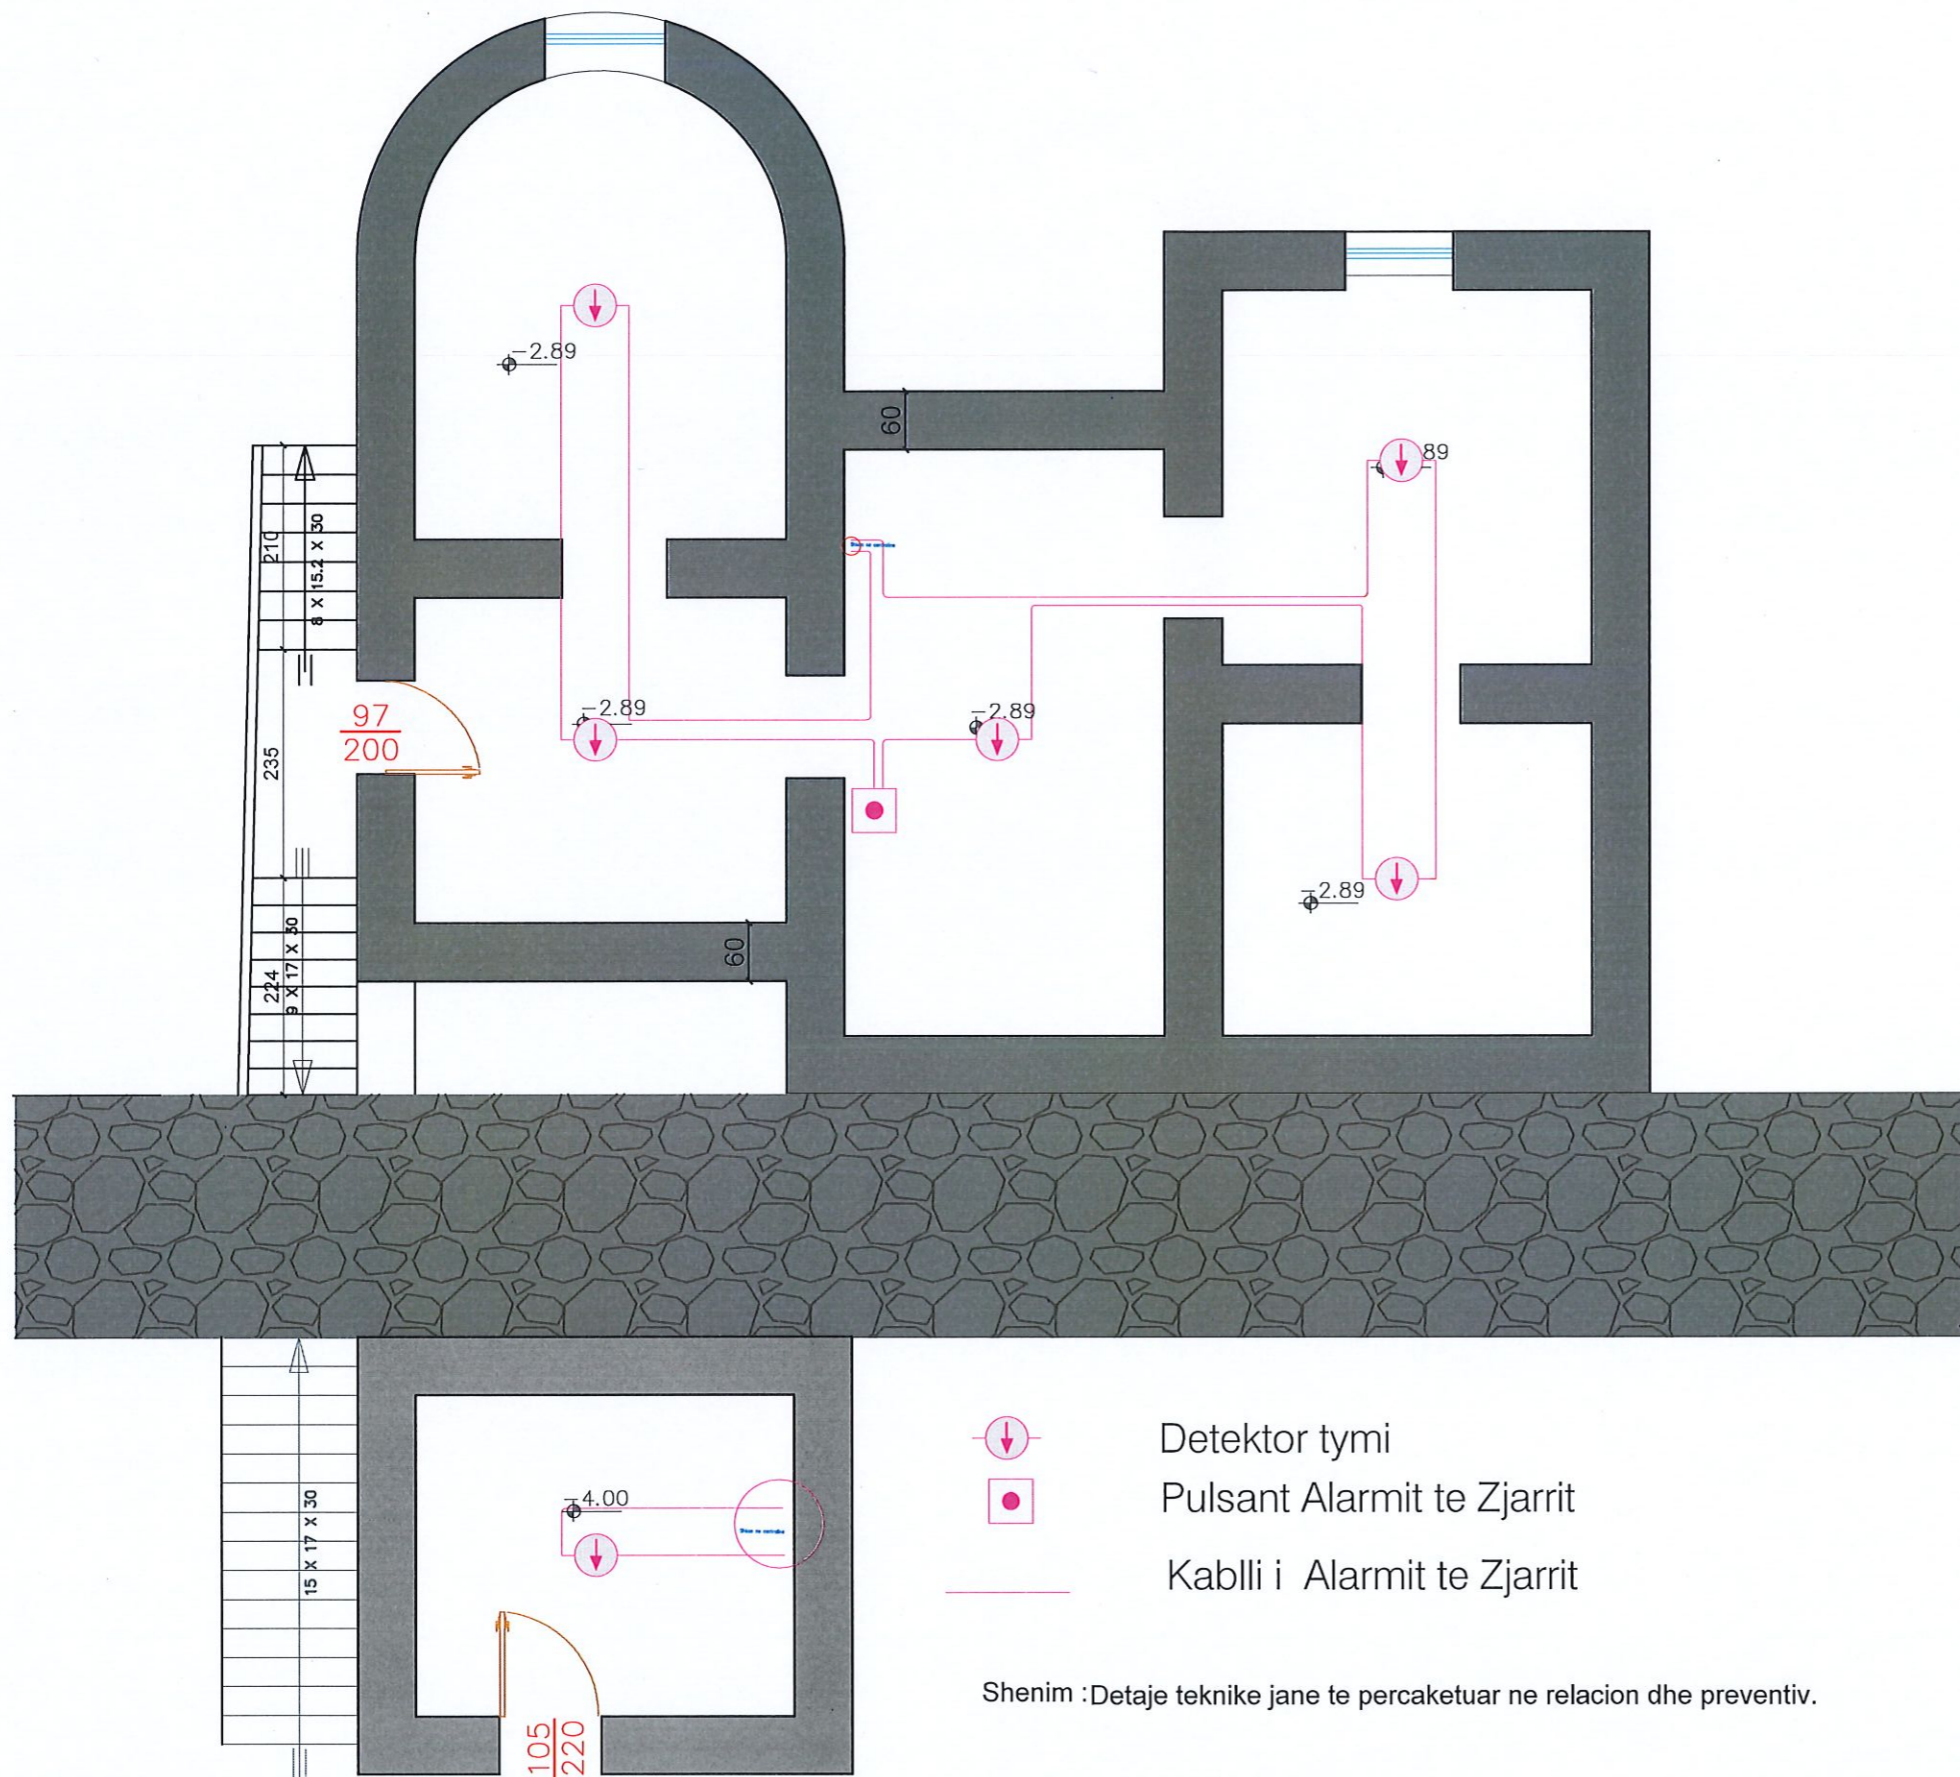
-2.89

60

-2.89

210
8 X 15.2 X 30

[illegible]

97
200

-2.89

-2.89

235

-2.89

60

224
9 X 17 X 30

15 X 17 X 30

-4.00

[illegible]

105
220

Detektor tymi
Pulsant Alarmit te Zjarrit
Kablli i Alarmit te Zjarrit

Shenim :Detaje teknike jane te percaketuar ne relacion dhe preventiv.